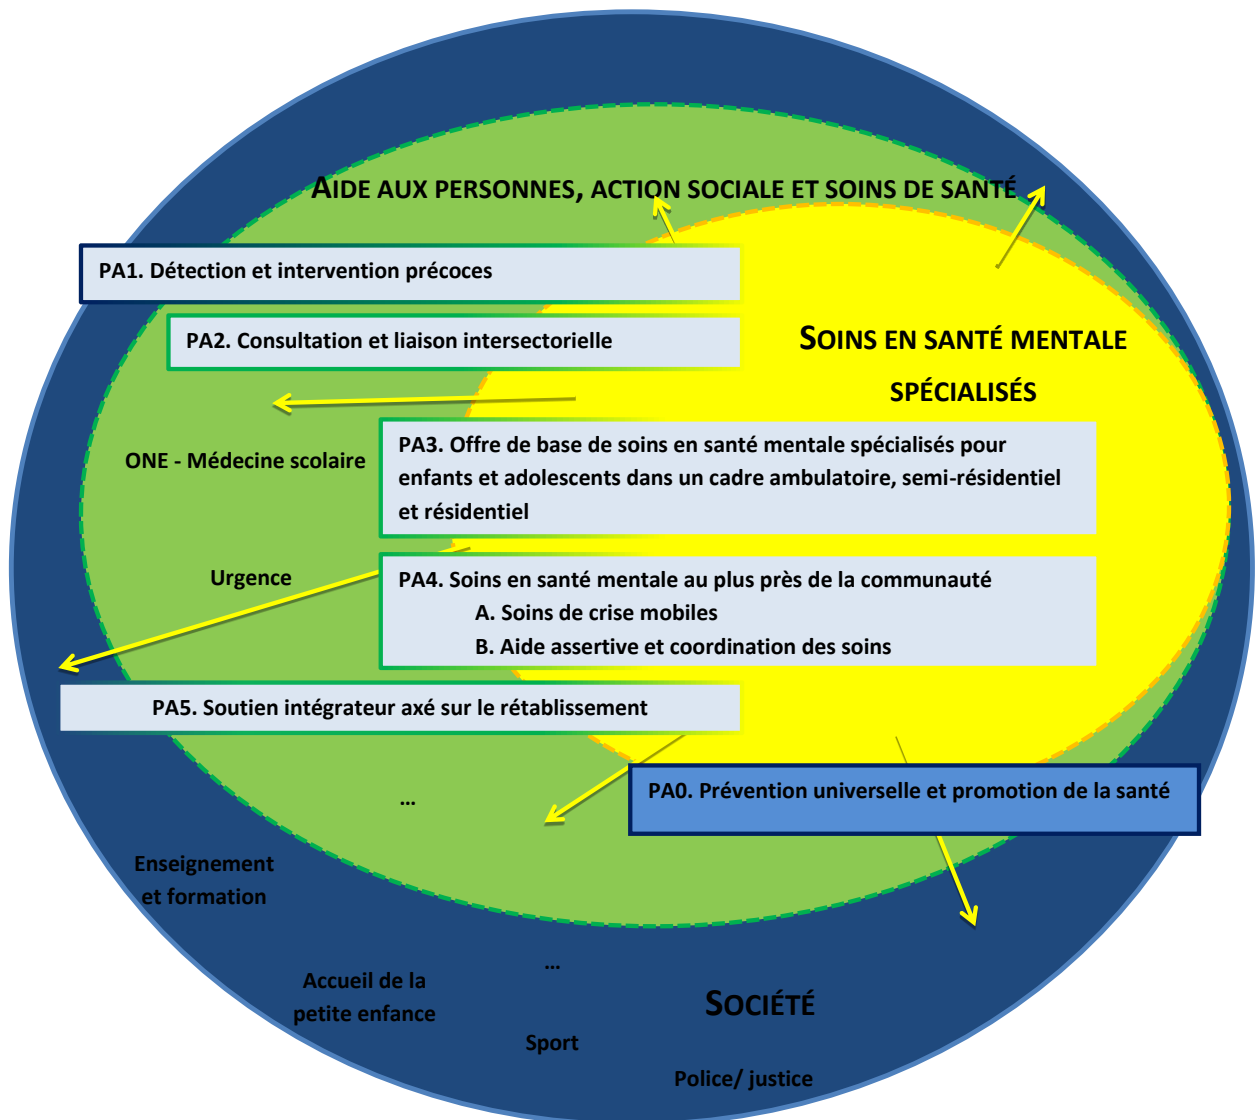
AIDE AUX PERSONNES, ACTION SOCIALE ET SOINS DE SANTÉ

PA1. Détection et intervention précoces

PA2. Consultation et liaison intersectorielle

SOINS EN SANTÉ MENTALE SPÉCIALISÉS

ONE - Médecine scolaire

PA3. Offre de base de soins en santé mentale spécialisés pour enfants et adolescents dans un cadre ambulatoire, semi-résidentiel et résidentiel

Urgence

PA4. Soins en santé mentale au plus près de la communauté
A. Soins de crise mobiles
B. Aide assertive et coordination des soins

PA5. Soutien intégrateur axé sur le rétablissement

…

PA0. Prévention universelle et promotion de la santé

Enseignement et formation

Accueil de la petite enfance

…

SOCIÉTÉ

Sport

Police/ justice